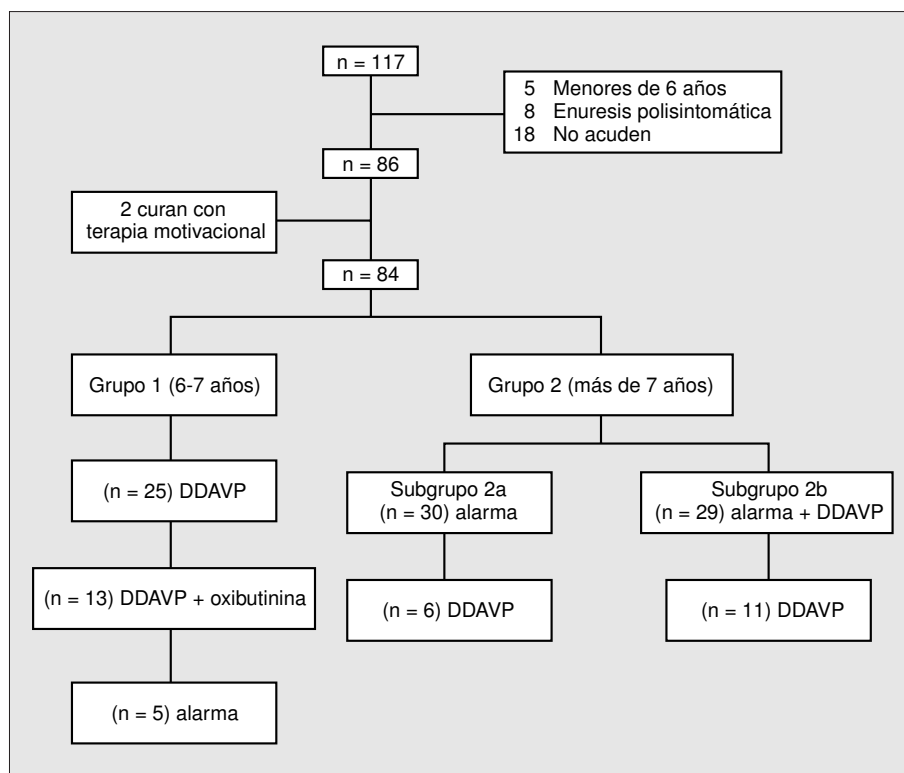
n = 117

5 Menores de 6 años
8 Enuresis polisintomática
18 No acuden

n = 86

2 curan con terapia motivacional

n = 84

Grupo 1 (6-7 años)

Grupo 2 (más de 7 años)

(n = 25) DDAVP

Subgrupo 2a
(n = 30) alarma

Subgrupo 2b
(n = 29) alarma + DDAVP

(n = 13) DDAVP + oxibutinina

(n = 6) DDAVP

(n = 11) DDAVP

(n = 5) alarma